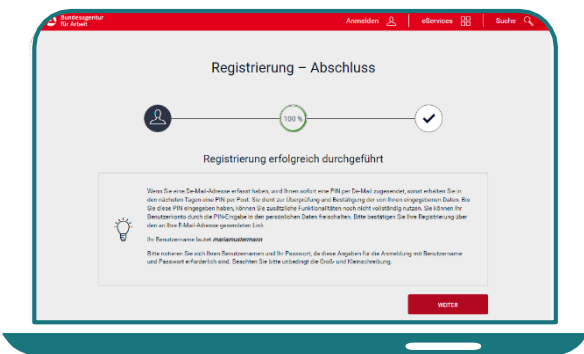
Bundesagentur für Arbeit

Anmelden

eServices

Suche

Registrierung – Abschluss

100 %

Registrierung erfolgreich durchgeführt

Wenn Sie eine De-Mail-Adresse erfasst haben, wird Ihnen sofort eine PIN per De-Mail zugesendet, sonst erhalten Sie in den nächsten Tagen eine PIN per Post. Sie dient zur Überprüfung und Bestätigung der von Ihnen eingegebenen Daten. Bis Sie diese PIN eingegeben haben, können Sie zusätzliche Funktionalitäten noch nicht vollständig nutzen. Sie können Ihr Benutzerkonto durch die PIN-Eingabe in den persönlichen Daten freischalten. Bitte bestätigen Sie Ihre Registrierung über den an Ihre E-Mail-Adresse gesendeten Link.

Ihr Benutzername lautet mariamustermann

Bitte notieren Sie sich Ihren Benutzernamen und Ihr Passwort, da diese Angaben für die Anmeldung mit Benutzername und Passwort erforderlich sind. Beachten Sie bitte unbedingt die Groß- und Kleinschreibung.

WEITER